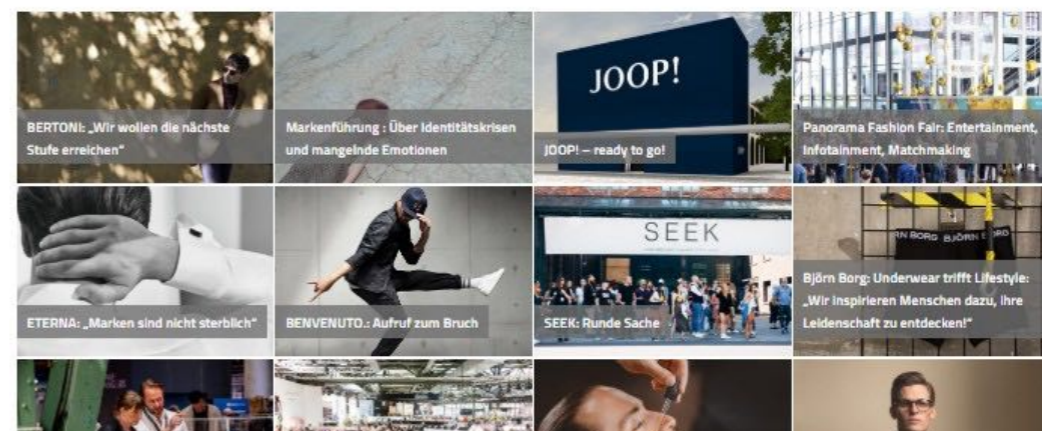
BERTONI: „Wir wollen die nächste Stufe erreichen"

Markenführung : Über Identitätskrisen und mangelnde Emotionen

JOOP!

JOOP! – ready to go!

Panorama Fashion Fair: Entertainment, Infotainment, Matchmaking

ETERNA: „Marken sind nicht sterblich"

BENVENUTO.: Aufruf zum Bruch

SEEK

SEEK: Runde Sache

RN BORG BJÖRN BORG

Björn Borg: Underwear trifft Lifestyle: „Wir inspirieren Menschen dazu, ihre Leidenschaft zu entdecken!"